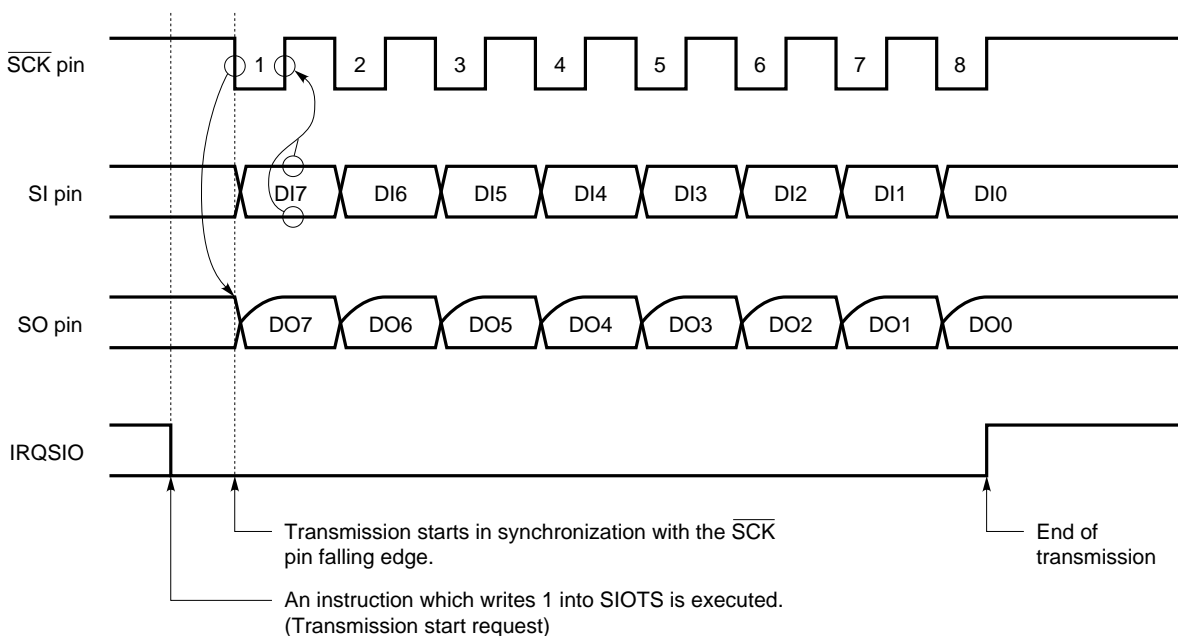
$\overline{SCK}$ pin

1 2 3 4 5 6 7 8

SI pin

DI7 DI6 DI5 DI4 DI3 DI2 DI1 DI0

SO pin

DO7 DO6 DO5 DO4 DO3 DO2 DO1 DO0

IRQSIO

Transmission starts in synchronization with the $\overline{SCK}$ pin falling edge.

End of transmission

An instruction which writes 1 into SIOTS is executed. (Transmission start request)